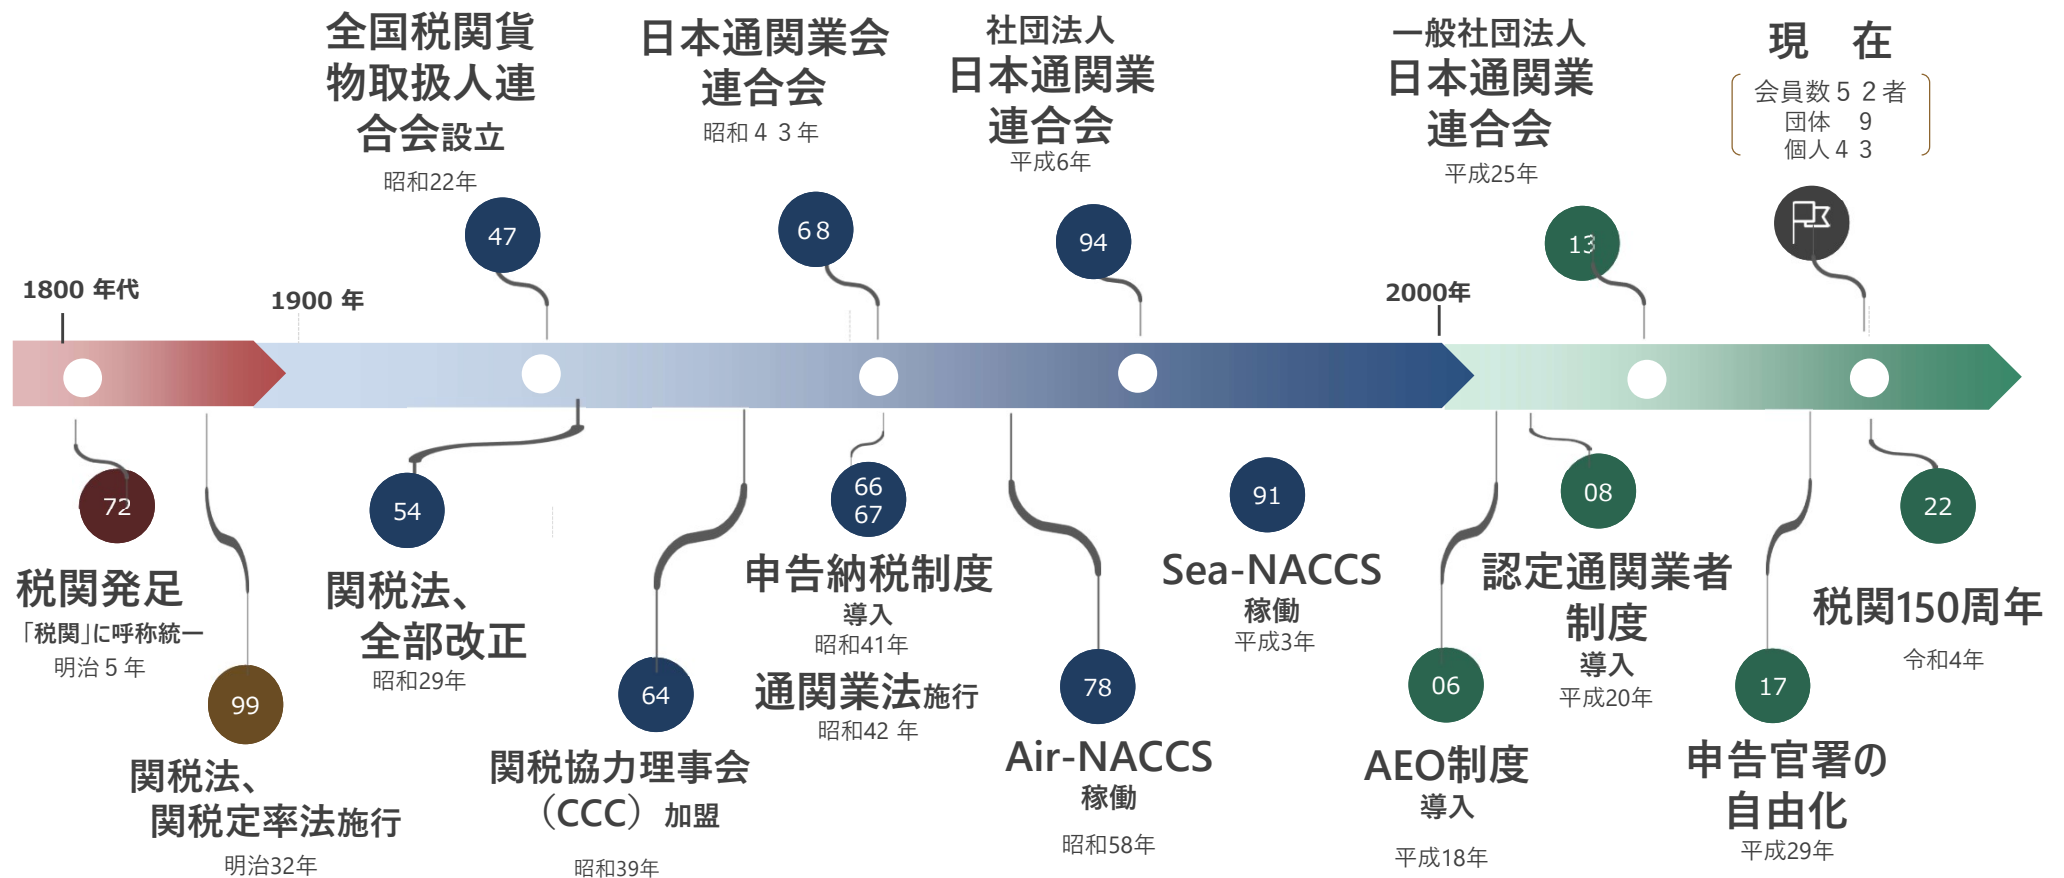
全国税関貨物取扱人連合会設立
昭和22年
47

日本通関業会連合会
昭和４３年
68

社団法人
日本通関業連合会
平成6年
94

一般社団法人
日本通関業連合会
平成25年
13

現　在
会員数５２者
団体　９
個人４３

1800 年代
1900 年
2000年

72
税関発足
「税関」に呼称統一
明治５年

99
関税法、
関税定率法施行
明治32年

54
関税法、
全部改正
昭和29年

64
関税協力理事会（CCC）加盟
昭和39年

66
67
申告納税制度
導入
昭和41年
通関業法施行
昭和42 年

78
Air-NACCS
稼働
昭和58年

91
Sea-NACCS
稼働
平成3年

06
AEO制度
導入
平成18年

08
認定通関業者
制度
導入
平成20年

17
申告官署の
自由化
平成29年

22
税関150周年
令和4年